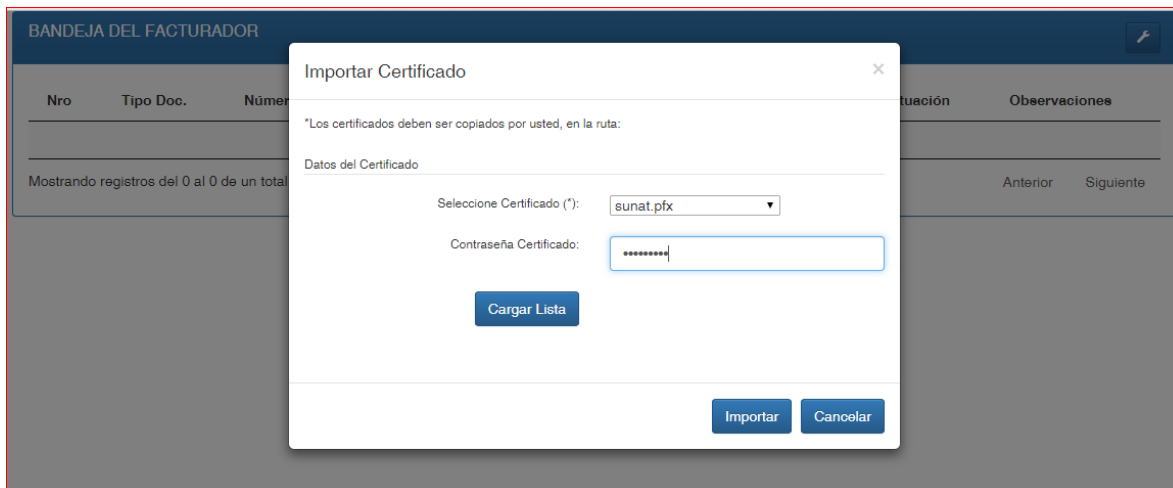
BANDEJA DEL FACTURADOR

| Nro | Tipo Doc. | Númer | tuación | Observaciones |
|---|---|---|---|---|

Mostrando registros del 0 al 0 de un total

Anterior Siguiente

Importar Certificado

×

*Los certificados deben ser copiados por usted, en la ruta:

Datos del Certificado

Seleccione Certificado (*): sunat.pfx

Contraseña Certificado: •••••••••

Cargar Lista

Importar Cancelar